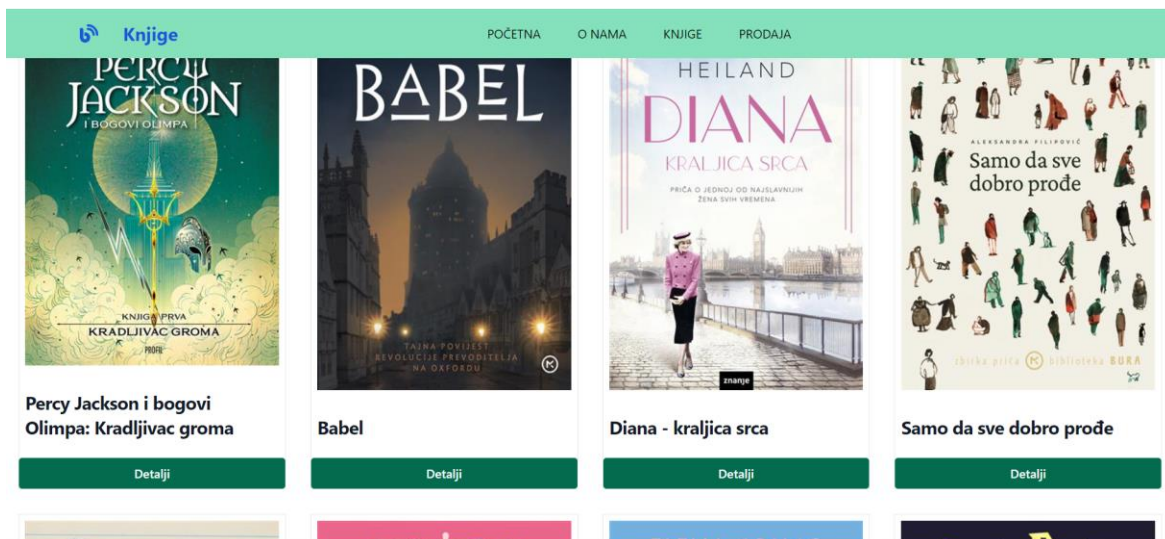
Knjige

POČETNA O NAMA KNJIGE PRODAJA

PERCY JACKSON I BOGOVI OLIMPA
KNJIGA PRVA
KRADLJIVAC GROMA
PROFIL

Percy Jackson i bogovi Olimpa: Kradljivac groma

Detalji

BABEL
TAJNA POVIJEST REVOLUCIJE PREVODITELJA NA OXFORDU

Babel

Detalji

HEILAND
DIANA
KRALJICA SRCA
PRIČA O JEDNOJ OD NAJSLAVNIJIH ŽENA SVIH VREMENA
znanje

Diana - kraljica srca

Detalji

ALEKSANDRA FILIPOVIĆ
Samo da sve dobro prođe
zbirka priča biblioteka BURA

Samo da sve dobro prođe

Detalji